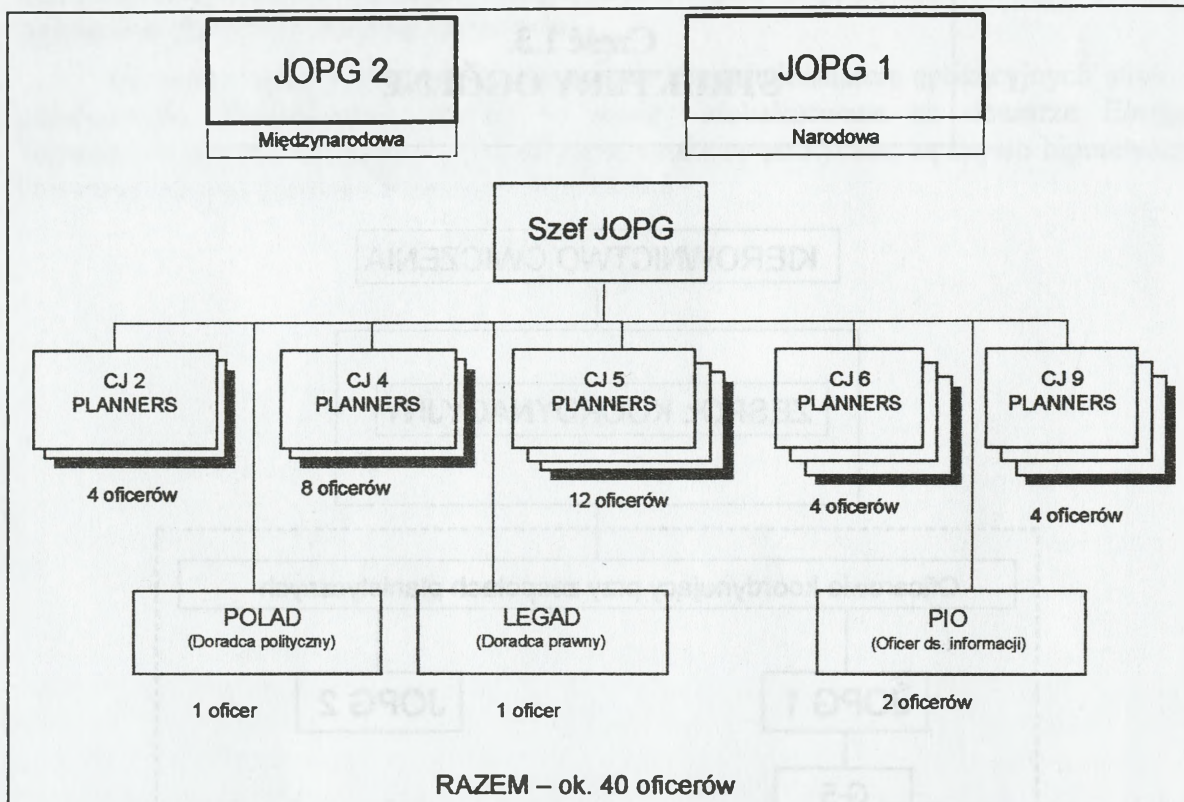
JOPG 2
Międzynarodowa

JOPG 1
Narodowa

Szef JOPG

CJ 2 PLANNERS
4 oficerów

CJ 4 PLANNERS
8 oficerów

CJ 5 PLANNERS
12 oficerów

CJ 6 PLANNERS
4 oficerów

CJ 9 PLANNERS
4 oficerów

POLAD
(Doradca polityczny)
1 oficer

LEGAD
(Doradca prawny)
1 oficer

PIO
(Oficer ds. informacji)
2 oficerów

RAZEM – ok. 40 oficerów